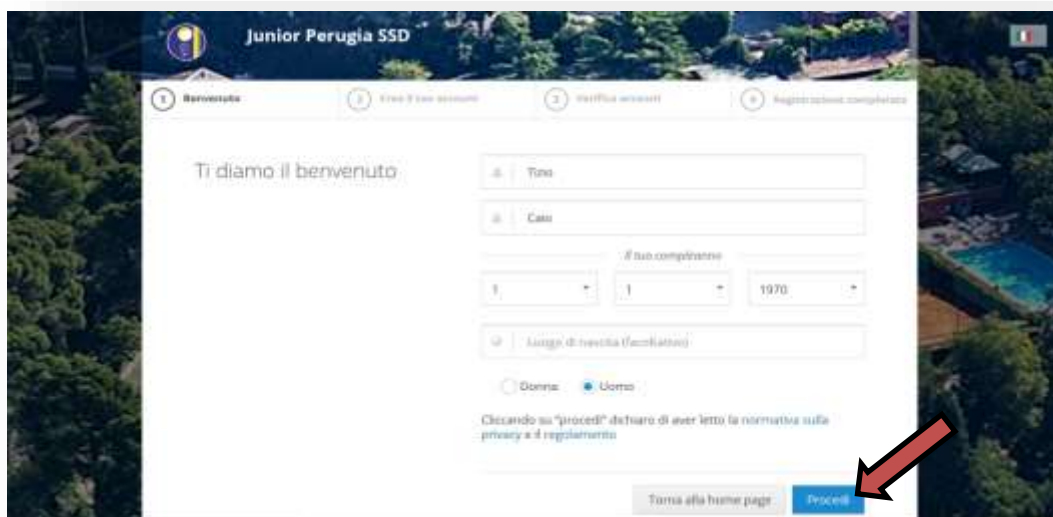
Junior Perugia SSD

1 Benvenuto
2 Crea il tuo account
3 Verifica account
4 Registrazione completata

Ti diamo il benvenuto

Tizio

Caio

Il tuo compleanno

1
1
1970

Luogo di nascita (facoltativo)

Donna Uomo

Cliccando su "procedi" dichiaro di aver letto la normativa sulla privacy e il regolamento

Torna alla home page
Procedi